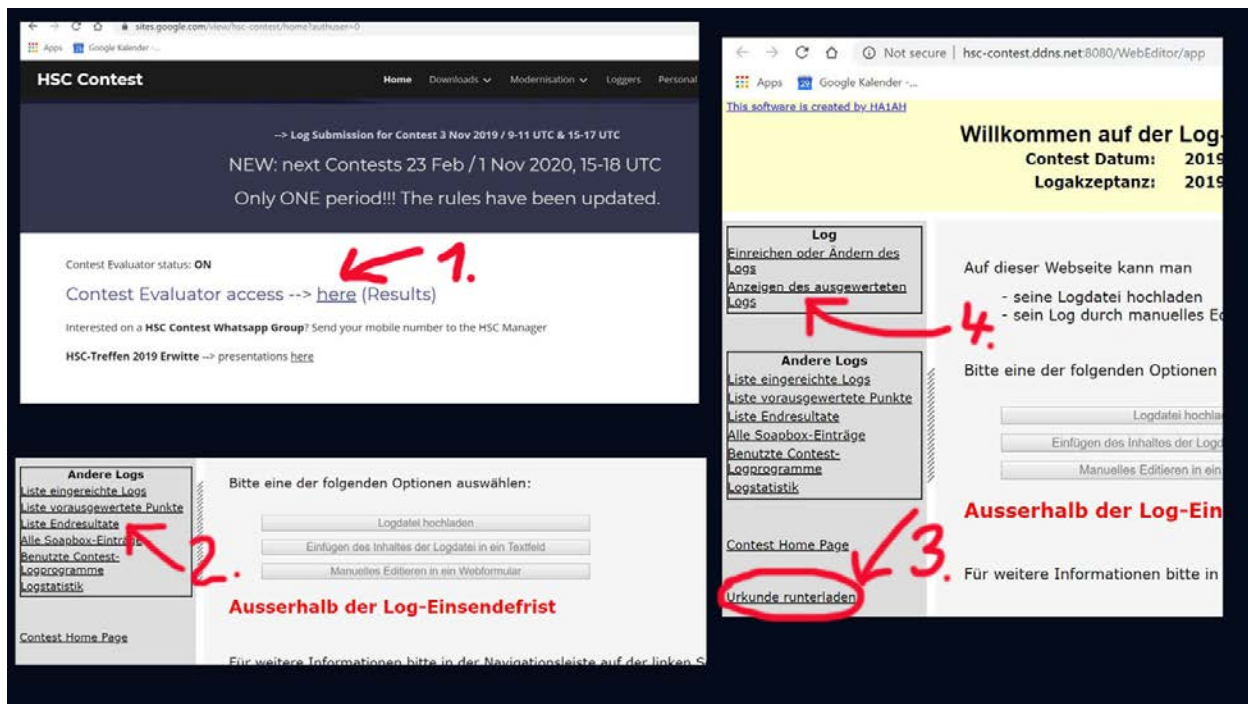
sites.google.com/view/hsc-contest/home?authuser=0
Apps Google Kalender -...

HSC Contest
Home Downloads Modernisation Loggers Personal

--> Log Submission for Contest 3 Nov 2019 / 9-11 UTC & 15-17 UTC
NEW: next Contests 23 Feb / 1 Nov 2020, 15-18 UTC
Only ONE period!!! The rules have been updated.

Contest Evaluator status: ON
Contest Evaluator access --> here (Results)
1.
Interested on a HSC Contest Whatsapp Group? Send your mobile number to the HSC Manager
HSC-Treffen 2019 Erwitte --> presentations here

Andere Logs
Liste eingereichte Logs
Liste vorausgewertete Punkte
Liste Endresultate
Alle Soapbox-Einträge
Benutzte Contest-Logprogramme
Logstatistik
2.
Contest Home Page

Bitte eine der folgenden Optionen auswählen:
Logdatei hochladen
Einfügen des Inhaltes der Logdatei in ein Textfeld
Manuelles Editieren in ein Webformular
Ausserhalb der Log-Einsendefrist
Für weitere Informationen bitte in der Navigationsleiste auf der linken S

Not secure | hsc-contest.ddns.net:8080/WebEditor/app
Apps Google Kalender -...
This software is created by HA1AH
Willkommen auf der Log-
Contest Datum: 2019
Logakzeptanz: 2019

Log
Einreichen oder Ändern des Logs
Anzeigen des ausgewerteten Logs
4.
Andere Logs
Liste eingereichte Logs
Liste vorausgewertete Punkte
Liste Endresultate
Alle Soapbox-Einträge
Benutzte Contest-Logprogramme
Logstatistik
Contest Home Page
Urkunde runterladen
3.

Auf dieser Webseite kann man
- seine Logdatei hochladen
- sein Log durch manuelles Ed
Bitte eine der folgenden Optionen
Logdatei hochla
Einfügen des Inhaltes der Logd
Manuelles Editieren in ein
Ausserhalb der Log-Ein
Für weitere Informationen bitte in